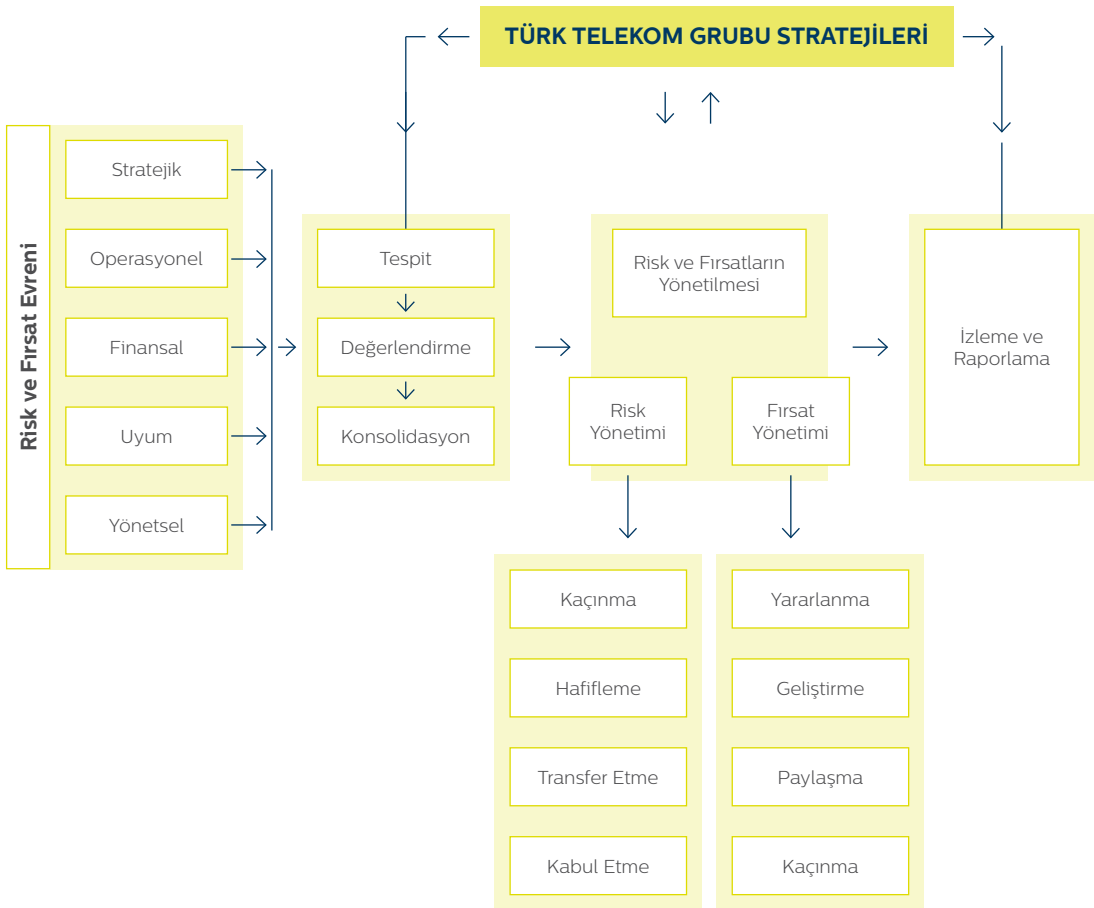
TÜRK TELEKOM GRUBU STRATEJİLERİ

Risk ve Fırsat Evreni

Stratejik

Operasyonel

Finansal

Uyum

Yönetsel

Tespit

Değerlendirme

Konsolidasyon

Risk ve Fırsatların Yönetilmesi

Risk Yönetimi

Fırsat Yönetimi

İzleme ve Raporlama

Kaçınma

Hafifleme

Transfer Etme

Kabul Etme

Yararlanma

Geliştirme

Paylaşma

Kaçınma